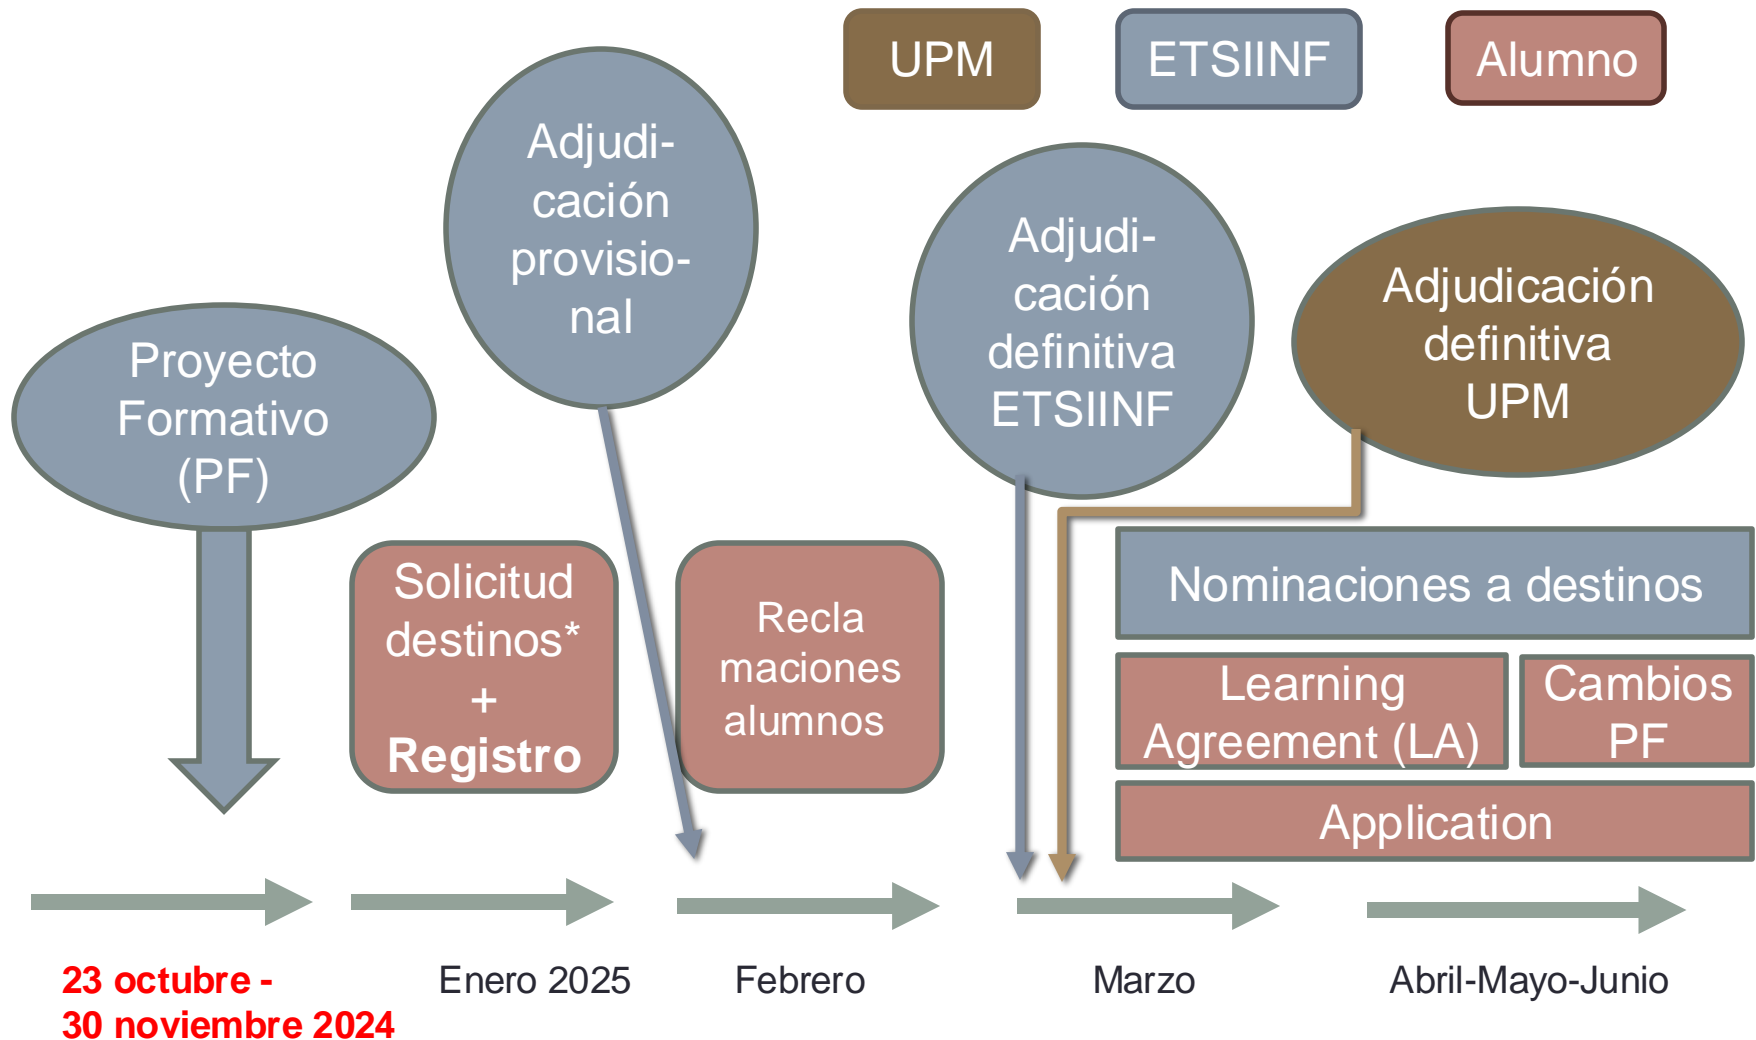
UPM

ETSIINF

Alumno

Adjudicación provisional

Adjudicación definitiva ETSIINF

Adjudicación definitiva UPM

Proyecto Formativo (PF)

Solicitud destinos* + **Registro**

Recla maciones alumnos

Nominaciones a destinos

Learning Agreement (LA)

Cambios PF

Application

23 octubre - 30 noviembre 2024

Enero 2025

Febrero

Marzo

Abril-Mayo-Junio